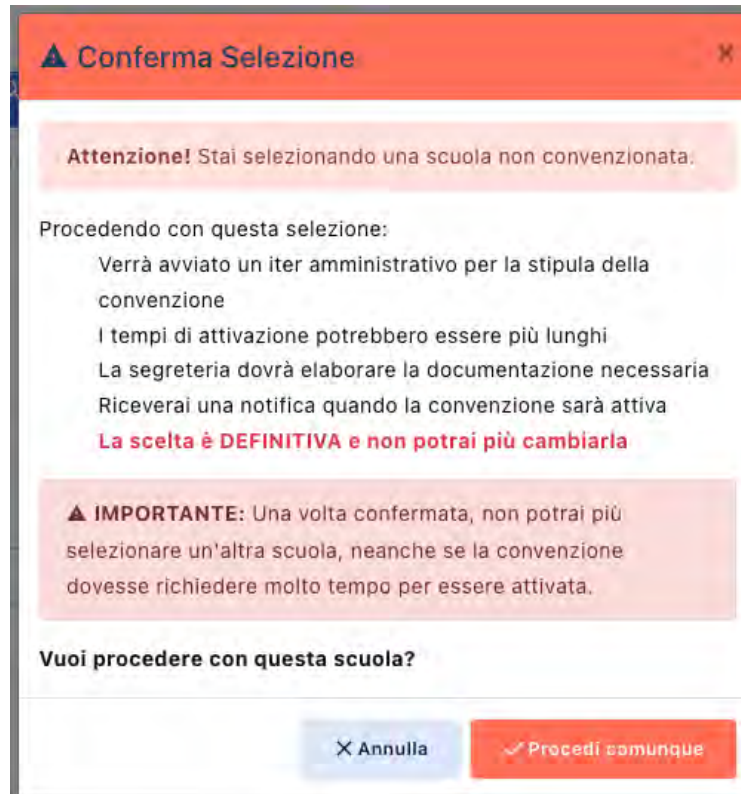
▲ Conferma Selezione

×

**Attenzione!** Stai selezionando una scuola non convenzionata.

Procedendo con questa selezione:

Verrà avviato un iter amministrativo per la stipula della convenzione

I tempi di attivazione potrebbero essere più lunghi

La segreteria dovrà elaborare la documentazione necessaria

Riceverai una notifica quando la convenzione sarà attiva

La scelta è DEFINITIVA e non potrai più cambiarla

▲ IMPORTANTE: Una volta confermata, non potrai più selezionare un'altra scuola, neanche se la convenzione dovesse richiedere molto tempo per essere attivata.

Vuoi procedere con questa scuola?

✕ Annulla

✓ Procedi comunque